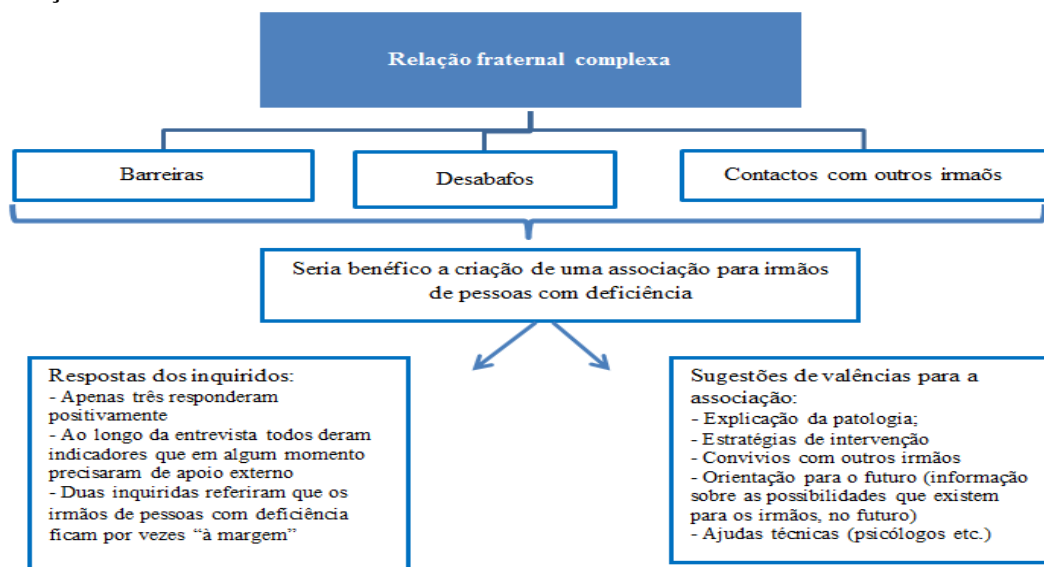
Relação fraternal complexa

Barreiras

Desabafos

Contactos com outros irmaõs

Seria benéfico a criação de uma associação para irmãos de pessoas com deficiência

Respostas dos inquiridos:
- Apenas três responderam positivamente
- Ao longo da entrevista todos deram indicadores que em algum momento precisaram de apoio externo
- Duas inquiridas referiram que os irmãos de pessoas com deficiência ficam por vezes "à margem"

Sugestões de valências para a associação:
- Explicação da patologia;
- Estratégias de intervenção
- Convivios com outros irmãos
- Orientação para o futuro (informação sobre as possibilidades que existem para os irmãos, no futuro)
- Ajudas técnicas (psicólogos etc.)